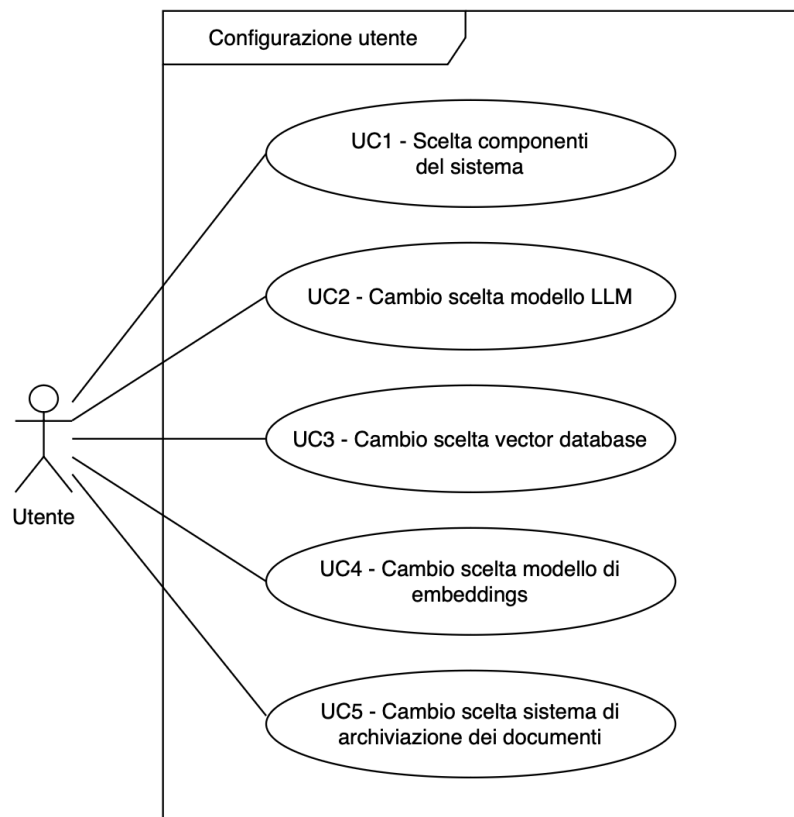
Configurazione utente

UC1 - Scelta componenti del sistema

UC2 - Cambio scelta modello LLM

UC3 - Cambio scelta vector database

UC4 - Cambio scelta modello di embeddings

UC5 - Cambio scelta sistema di archiviazione dei documenti

Utente